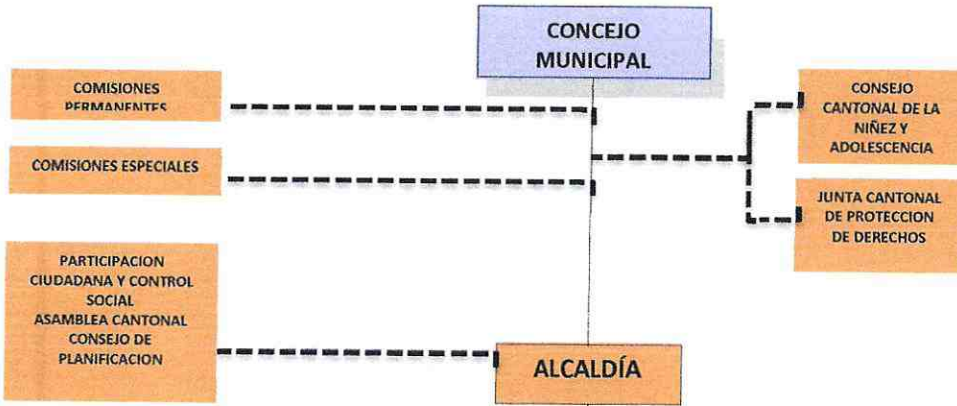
CONCEJO MUNICIPAL

COMISIONES PERMANENTES

COMISIONES ESPECIALES

PARTICIPACION CIUDADANA Y CONTROL SOCIAL
ASAMBLEA CANTONAL
CONSEJO DE PLANIFICACION

ALCALDÍA

CONSEJO CANTONAL DE LA NIÑEZ Y ADOLESCENCIA

JUNTA CANTONAL DE PROTECCION DE DERECHOS